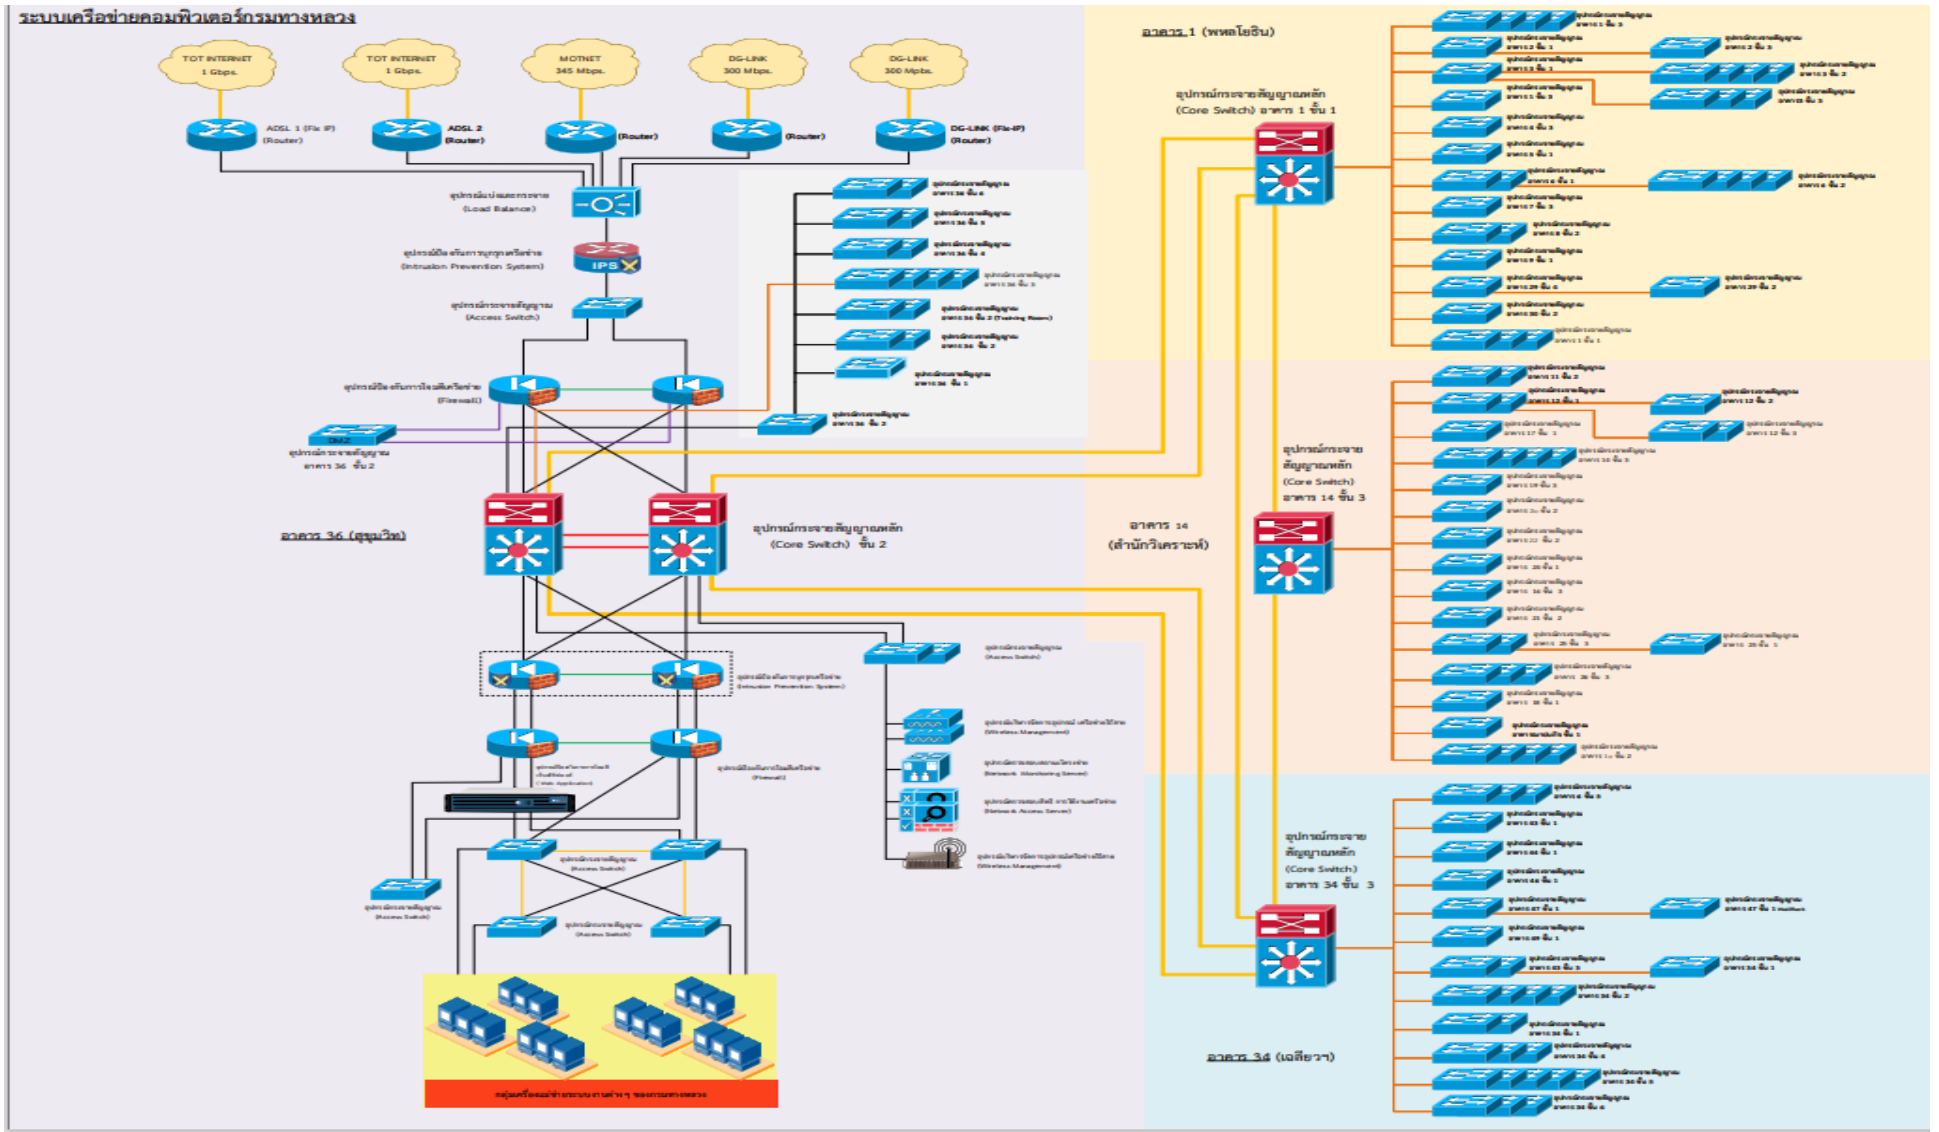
ระบบเครือข่ายคอมพิวเตอร์กรมทางหลวง

TOT INTERNET 1 Gbps.

TOT INTERNET 1 Gbps.

MOTNET 345 Mbps.

DG-LINK 300 Mbps.

DG-LINK 300 Mbps.

ADSL 1 (Fix IP) (Router)

ADSL 2 (Router)

(Router)

(Router)

DG-LINK (Fix-IP) (Router)

อุปกรณ์แบ่งและกระจาย (Load Balance)

อุปกรณ์ป้องกันการบุกรุกเครือข่าย (Intrusion Prevention System)

IPS

อุปกรณ์กระจายสัญญาณ (Access Switch)

อุปกรณ์ป้องกันการโจมตีเครือข่าย (Firewall)

DMZ

อุปกรณ์กระจายสัญญาณ อาคาร 36 ชั้น 2

อาคาร 36 (สุขุมวิท)

อุปกรณ์กระจายสัญญาณหลัก (Core Switch) ชั้น 2

อุปกรณ์กระจายสัญญาณ อาคาร 36 ชั้น 2

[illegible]

อุปกรณ์กระจายสัญญาณ (Access Switch)

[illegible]

อุปกรณ์กระจายสัญญาณ (Access Switch)

อุปกรณ์กระจายสัญญาณ (Access Switch)

อุปกรณ์กระจายสัญญาณ (Access Switch)

กลุ่มเครื่องแม่ข่ายระบบงานต่างๆ ของกรมทางหลวง

อาคาร 1 (พหลโยธิน)

อุปกรณ์กระจายสัญญาณหลัก (Core Switch) อาคาร 1 ชั้น 1

อาคาร 14 (สำนักวิเคราะห์)

อุปกรณ์กระจาย สัญญาณหลัก (Core Switch) อาคาร 14 ชั้น 3

อุปกรณ์กระจาย สัญญาณหลัก (Core Switch) อาคาร 34 ชั้น 3

อาคาร 34 (เฉลิมวา)

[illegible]